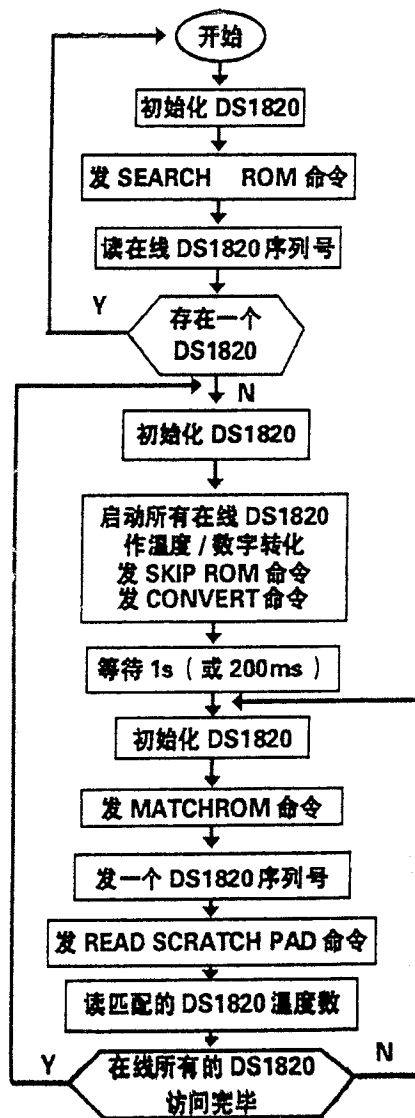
开始

初始化 DS1820

发 SEARCH ROM 命令

读在线 DS1820 序列号

Y

存在一个 DS1820

N

初始化 DS1820

启动所有在线 DS1820 作温度 / 数字转化 发 SKIP ROM 命令 发 CONVERT 命令

等待 1s（或 200ms）

初始化 DS1820

发 MATCHROM 命令

发一个 DS1820 序列号

发 READ SCRATCH PAD 命令

读匹配的 DS1820 温度数

Y

在线所有的 DS1820 访问完毕

N